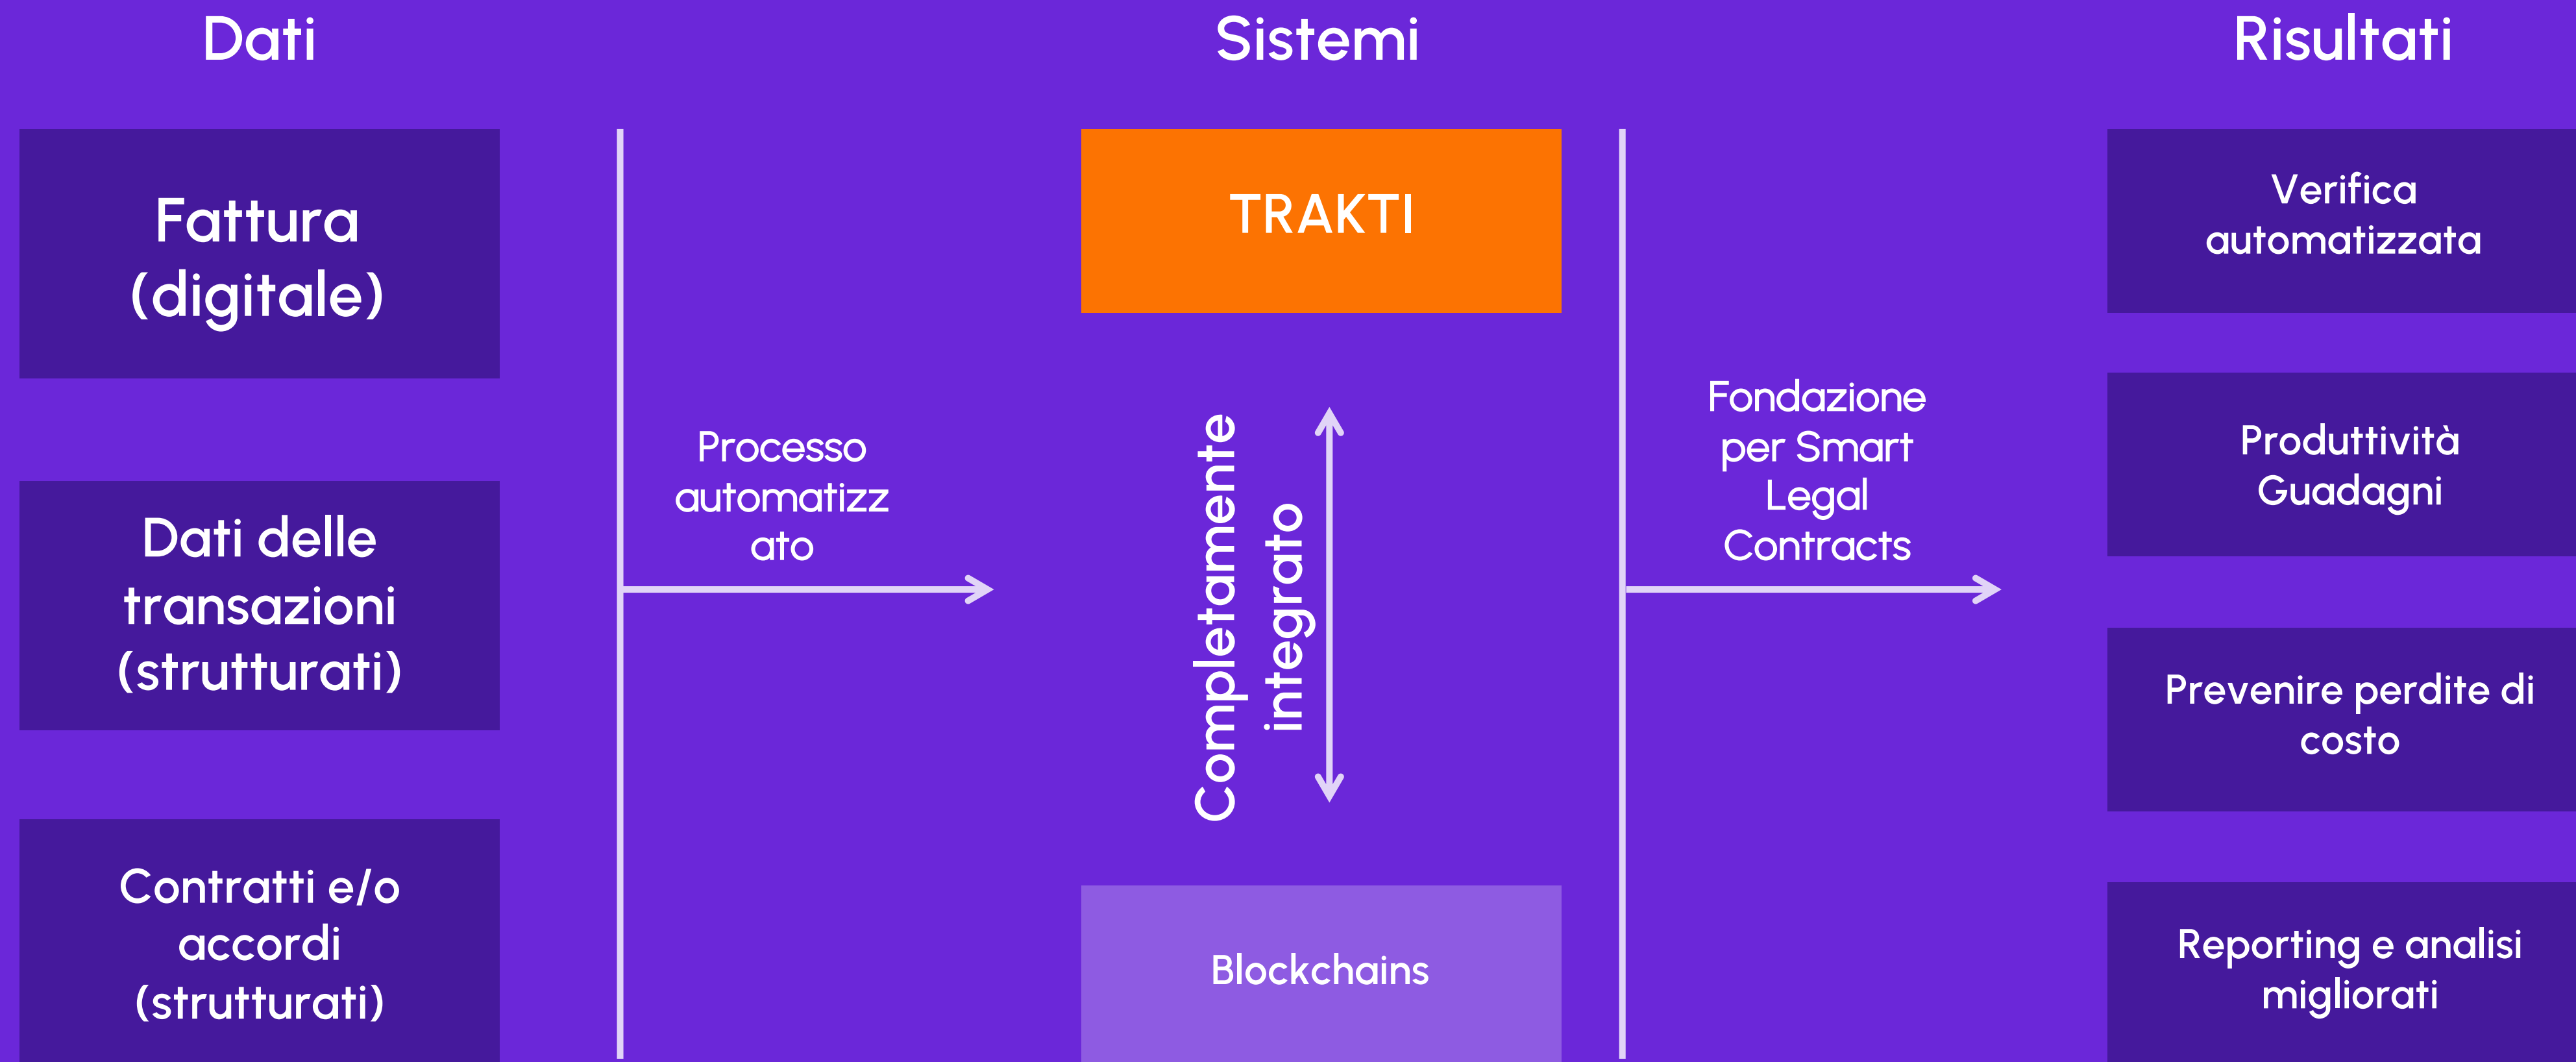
Dati

Sistemi

Risultati

Fattura (digitale)

Dati delle transazioni (strutturati)

Contratti e/o accordi (strutturati)

Processo automatizz ato

TRAKTI

Completamente integrato

Blockchains

Fondazione per Smart Legal Contracts

Verifica automatizzata

Produttività Guadagni

Prevenire perdite di costo

Reporting e analisi migliorati